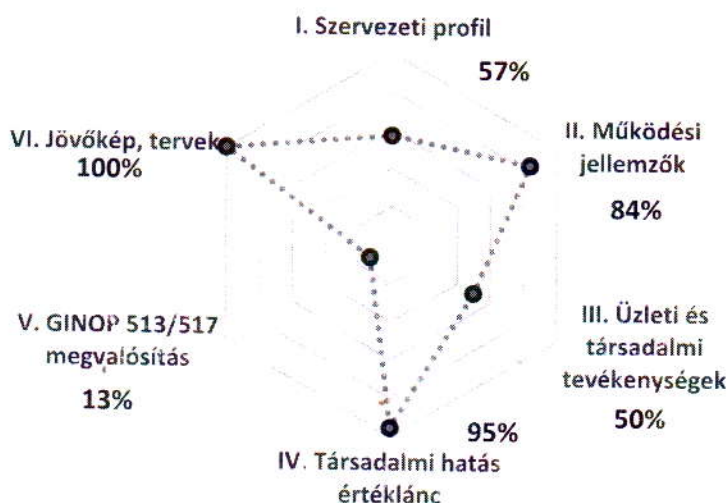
I. Szervezeti profil

57%

II. Működési jellemzők

84%

III. Üzleti és társadalmi tevékenységek

50%

95%

IV. Társadalmi hatás értéklánc

V. GINOP 513/517 megvalósítás

13%

VI. Jövőkép, tervek

100%